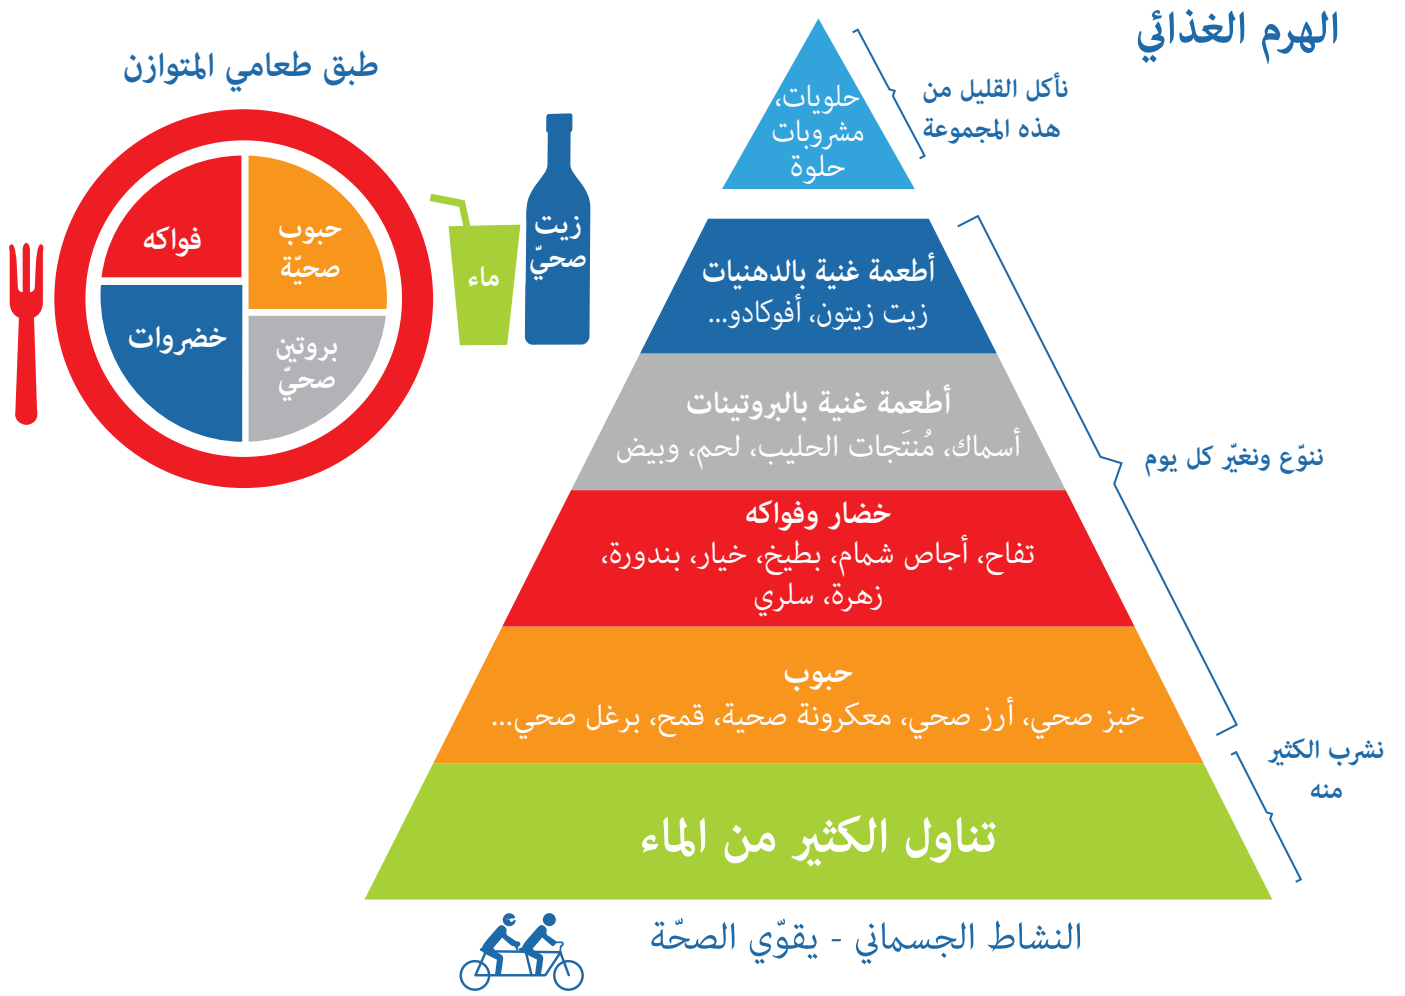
الهرم الغذائي

طبق طعامي المتوازن

حلويات، مشروبات حلوة

نأكل القليل من هذه المجموعة

فواكه

حبوب صحيّة

خضروات

بروتين صحّي

ماء

زيت صحّي

أطعمة غنية بالدهنيات
زيت زيتون، أفوكادو...

أطعمة غنية بالبروتينات
أسماك، مُنتَجات الحليب، لحم، وبيض

نتنوّع ونغيّر كل يوم

خضار وفواكه
تفاح، أجاص شمام، بطيخ، خيار، بندورة، زهرة، سلري

حبوب
خبز صحي، أرز صحي، معكرونة صحية، قمح، برغل صحي...

نشرب الكثير منه

تناول الكثير من الماء

النشاط الجسماني - يقوّي الصحّة